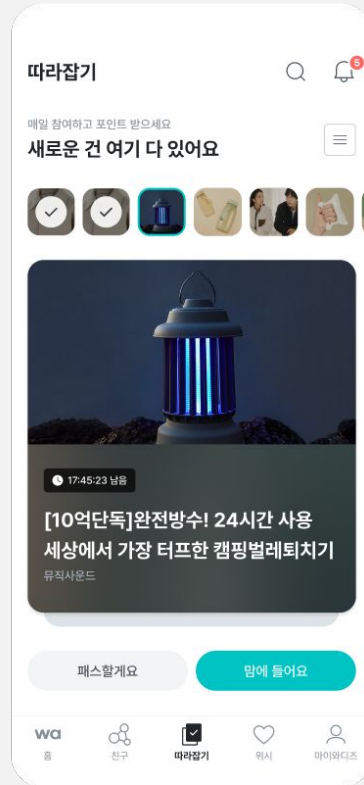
따라잡기

5

매일 참여하고 포인트 받으세요

새로운 건 여기 다 있어요

17:45:23 남음

[10억단독]완전방수! 24시간 사용 세상에서 가장 터프한 캠핑벌레퇴치기

뮤직사운드

패스할게요

맘에 들어요

wa

홈

친구

따라잡기

위시

마이와디즈